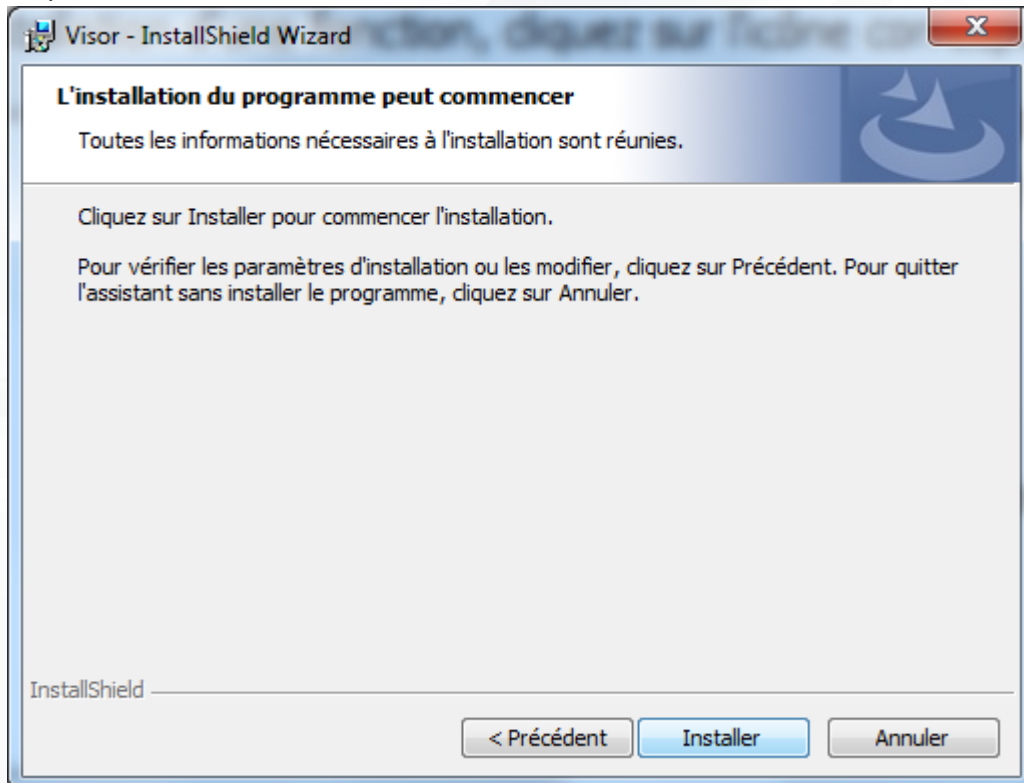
Visor - InstallShield Wizard

L'installation du programme peut commencer

Toutes les informations nécessaires à l'installation sont réunies.

Cliquez sur Installer pour commencer l'installation.

Pour vérifier les paramètres d'installation ou les modifier, cliquez sur Précédent. Pour quitter l'assistant sans installer le programme, cliquez sur Annuler.

InstallShield

< Précédent

Installer

Annuler